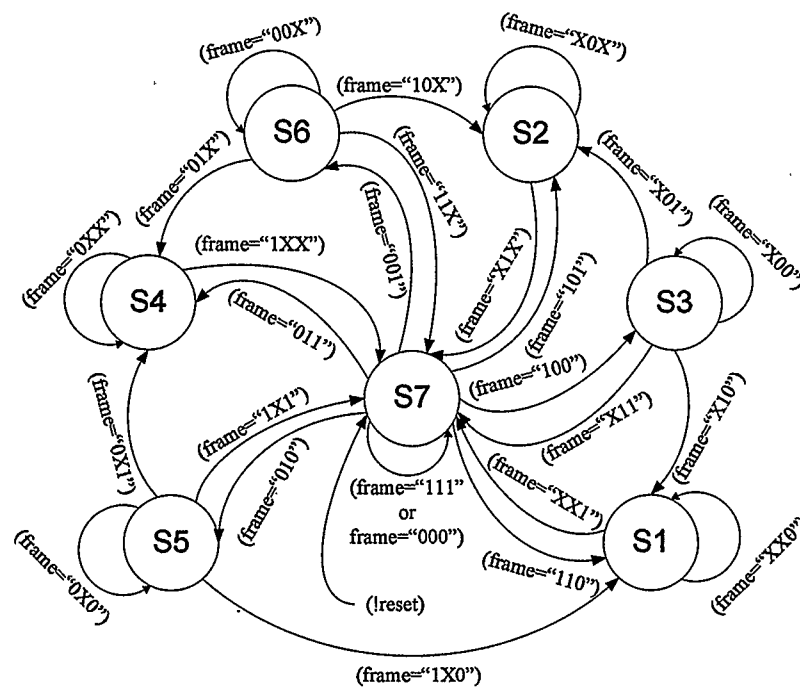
(frame="00X")
(frame="X0X")
(frame="10X")
S6
S2
(frame="11X")
(frame="01X")
(frame="X01")
(frame="0XX")
(frame="001")
(frame="1XX")
(frame="X1X")
(frame="X00")
(frame="101")
S4
S3
(frame="011")
(frame="100")
S7
(frame="X10")
(frame="0X1")
(frame="1X1")
(frame="X11")
(frame="010")
(frame="XX1")
(frame="111"
or
frame="000")
S5
S1
(frame="XX0")
(frame="0X0")
(frame="110")
(!reset)
(frame="1X0")